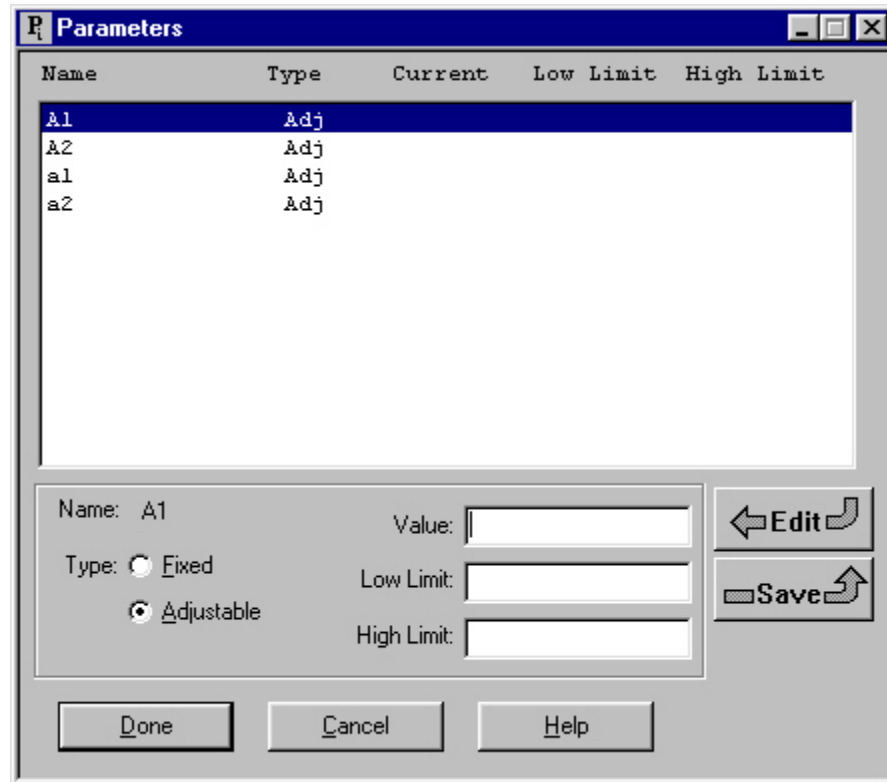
Parameters

| Name | Type | Current | Low Limit | High Limit |
|---|---|---|---|---|
| A1 | Adj | | | |
| A2 | Adj | | | |
| a1 | Adj | | | |
| a2 | Adj | | | |

Name: A1

Type: Fixed

Adjustable

Value:

Low Limit:

High Limit:

Edit

Save

Done

Cancel

Help